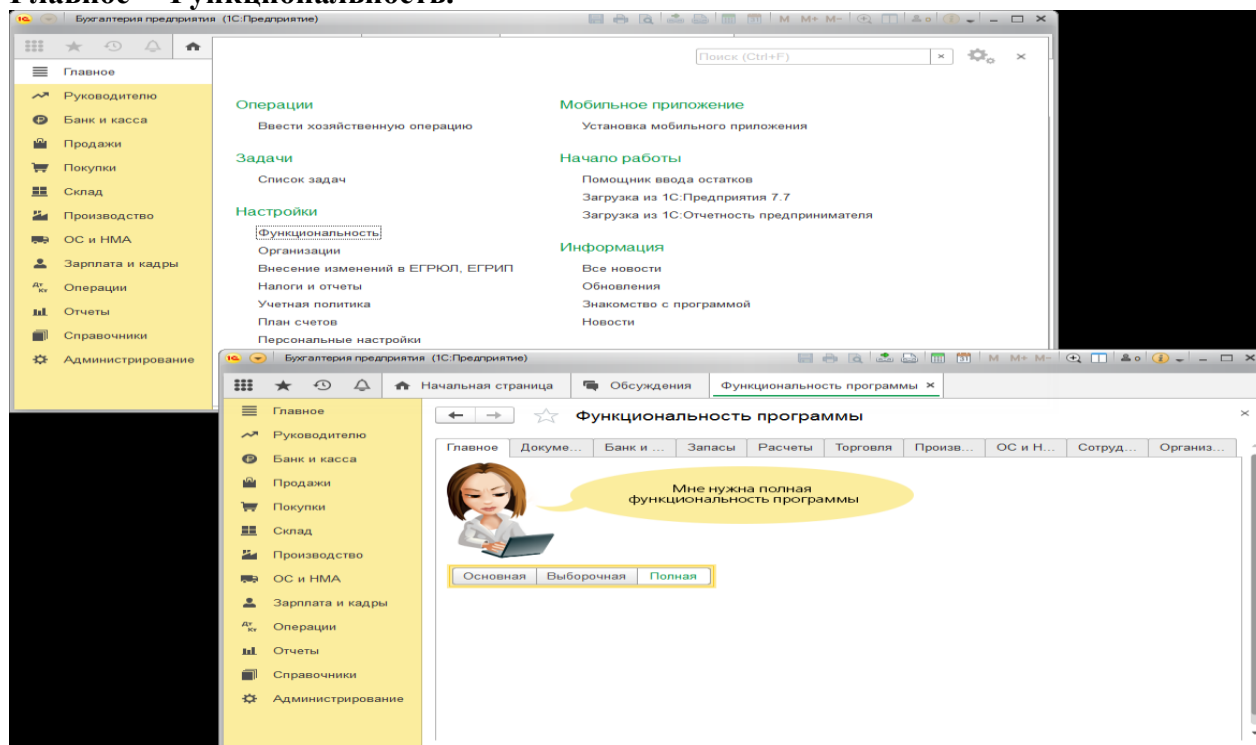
Главное – Функциональность.

Бухгалтерия предприятия (1С:Предприятие)

M M+ M-

Поиск (Ctrl+F)

Главное
Руководителю
Банк и касса
Продажи
Покупки
Склад
Производство
ОС и НМА
Зарплата и кадры
Операции
Отчеты
Справочники
Администрирование

Операции
Ввести хозяйственную операцию

Задачи
Список задач

Настройки
Функциональность
Организации
Внесение изменений в ЕГРЮЛ, ЕГРИП
Налоги и отчеты
Учетная политика
План счетов
Персональные настройки

Мобильное приложение
Установка мобильного приложения

Начало работы
Помощник ввода остатков
Загрузка из 1С:Предприятия 7.7
Загрузка из 1С:Отчетность предпринимателя

Информация
Все новости
Обновления
Знакомство с программой
Новости

Бухгалтерия предприятия (1С:Предприятие)

M M+ M-

Начальная страница
Обсуждения
Функциональность программы

Главное
Руководителю
Банк и касса
Продажи
Покупки
Склад
Производство
ОС и НМА
Зарплата и кадры
Операции
Отчеты
Справочники
Администрирование

Функциональность программы

| Главное | Докуме... | Банк и ... | Запасы | Расчеты | Торговля | Произв... | ОС и Н... | Сотруд... | Организ... |
|---|---|---|---|---|---|---|---|---|---|

Мне нужна полная функциональность программы

Основная
Выборочная
Полная